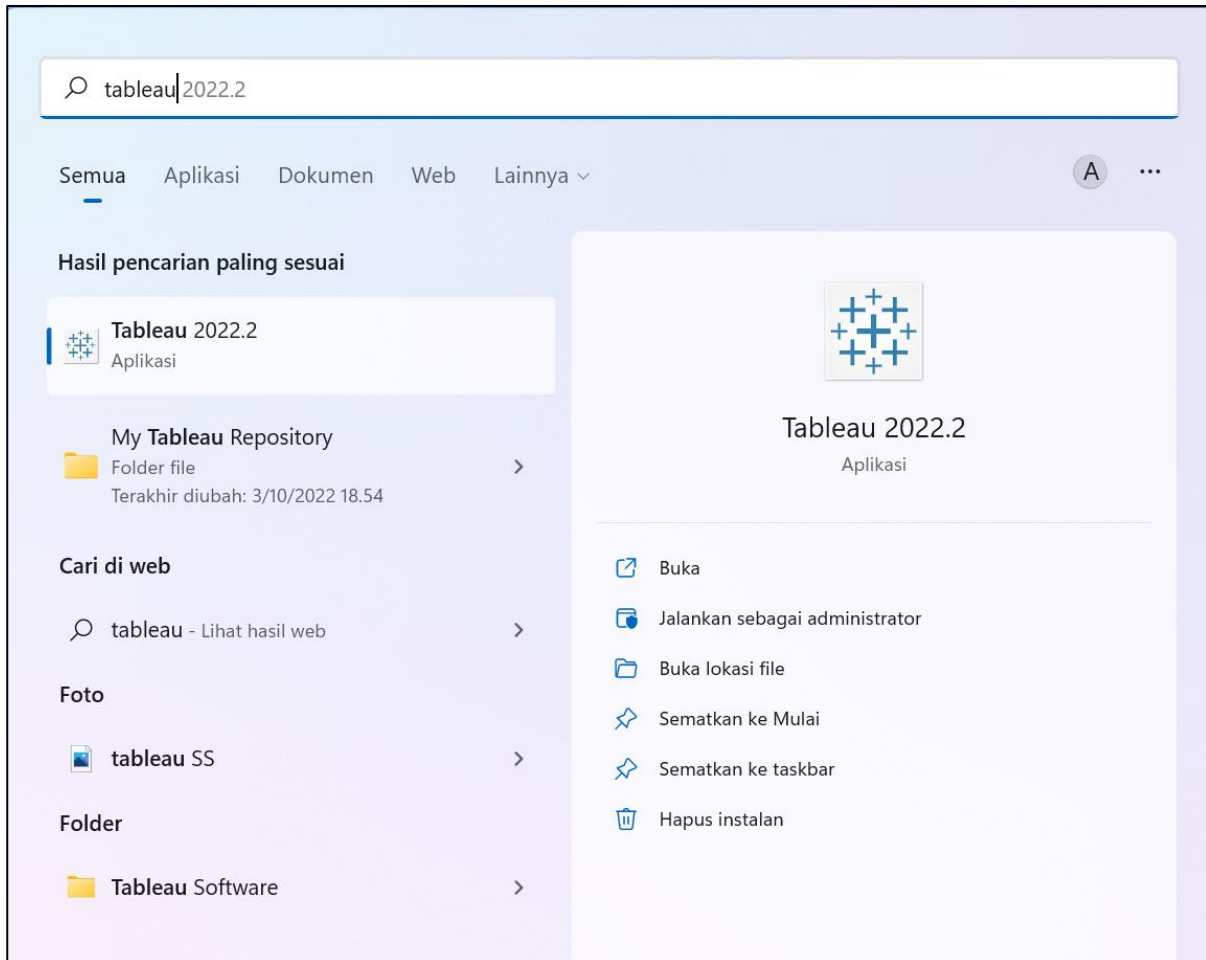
tableau 2022.2

Semua Aplikasi Dokumen Web Lainnya

A ...

Hasil pencarian paling sesuai

Tableau 2022.2
Aplikasi

My Tableau Repository
Folder file
Terakhir diubah: 3/10/2022 18.54

Cari di web

tableau - Lihat hasil web

Foto

tableau SS

Folder

Tableau Software

Tableau 2022.2
Aplikasi

Buka

Jalankan sebagai administrator

Buka lokasi file

Sematkan ke Mulai

Sematkan ke taskbar

Hapus instalan